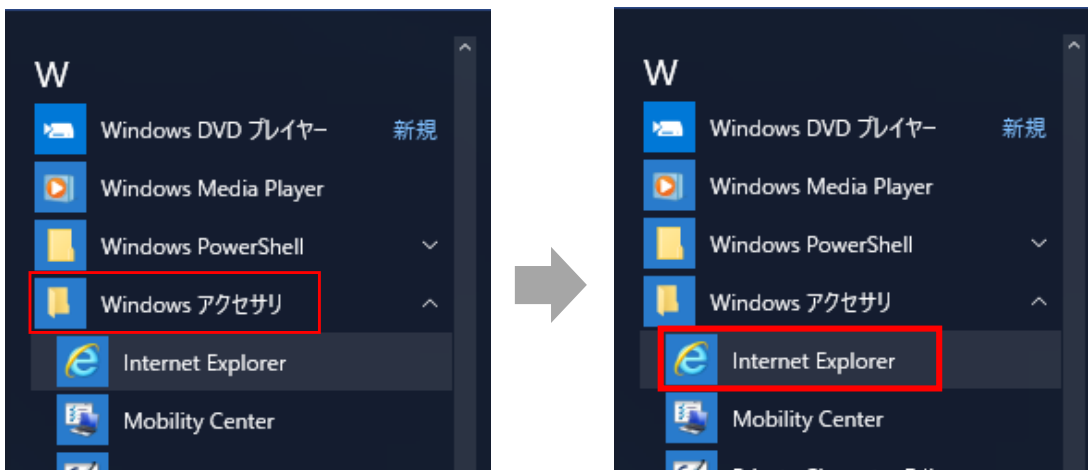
W

Windows DVD プレイヤー 新規

Windows Media Player

Windows PowerShell

Windows アクセサリ

Internet Explorer

Mobility Center

W

Windows DVD プレイヤー 新規

Windows Media Player

Windows PowerShell

Windows アクセサリ

Internet Explorer

Mobility Center

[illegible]